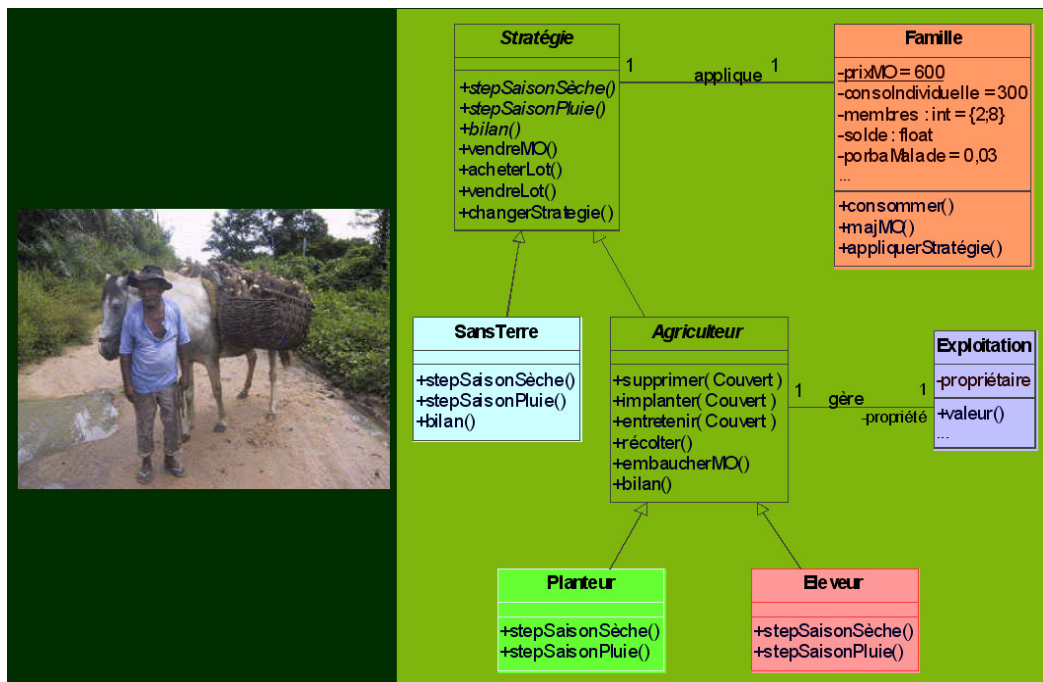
Stratégie

+stepSaisonSèche()
+stepSaisonPluie()
+bilan()
+vendreMO()
+acheterLot()
+vendreLot()
+changerStrategie()

1 applique 1

Famille

-prixMO = 600
-consoIndividuelle = 300
-membres : int = {2;8}
-solde : float
-porbaMalade = 0,03
...

+consommer()
+majMO()
+appliquerStratégie()

SansTerre

+stepSaisonSèche()
+stepSaisonPluie()
+bilan()

Agriculteur

+supprimer( Couvert )
+implanter( Couvert )
+entretenir( Couvert )
+récolter()
+embaucherMO()
+bilan()

1 gère 1
-propriété

Exploitation

-propriétaire

+valeur()
...

Planteur

+stepSaisonSèche()
+stepSaisonPluie()

Eleveur

+stepSaisonSèche()
+stepSaisonPluie()